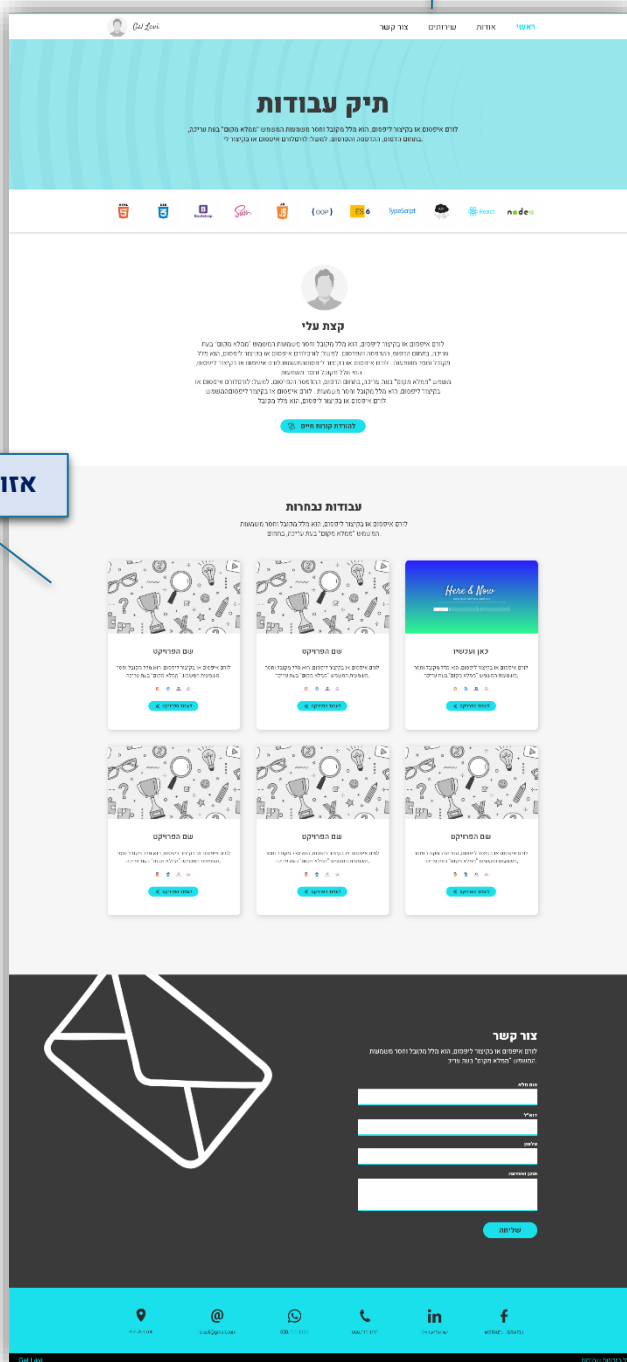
Gal Levi

ראשי אודות שירותים צור קשר

תיק עבודות

לורם איפסום או בקיצור ליפסום, הוא מלל מקובל וחסר משמעות המשמש "ממלא מקום" בעת עריכה, בתחום הדפוס, ההדפסה והעיצוב. לשעל לורמלורם איפסום או בקיצור לי

HTML CSS Bootstrap Sass JS {OOP} ES6 TypeScript React node

קצת עלי

לורם איפסום או בקיצור ליפסום, הוא מלל מקובל וחסר משמעות המשמש "ממלא מקום" בעת עריכה, בתחום הדפוס, ההדפסה והעיצוב.

להורדת קורות חיים

אזו

עבודות נבחרות

לורם איפסום או בקיצור ליפסום, הוא מלל מקובל וחסר משמעות המשמש "ממלא מקום" בעת עריכה, בתחום

Here & Now

כאן ועכשיו

לורם איפסום או בקיצור ליפסום, הוא מלל מקובל וחסר משמעות המשמש "ממלא מקום" בעת עריכה.

לצפיה בפרויקט

שם הפרויקט

לורם איפסום או בקיצור ליפסום, הוא מלל מקובל וחסר משמעות המשמש "ממלא מקום" בעת עריכה.

לצפיה בפרויקט

שם הפרויקט

לורם איפסום או בקיצור ליפסום, הוא מלל מקובל וחסר משמעות המשמש "ממלא מקום" בעת עריכה.

לצפיה בפרויקט

שם הפרויקט

לצפיה בפרויקט

שם הפרויקט

לצפיה בפרויקט

שם הפרויקט

לצפיה בפרויקט

צור קשר

לורם איפסום או בקיצור ליפסום, הוא מלל מקובל וחסר משמעות המשמש "ממלא מקום" בעת עריכה.

שם מלא

דוא"ל

טלפון

תוכן ההודעה

שליחה

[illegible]

Gal Levi